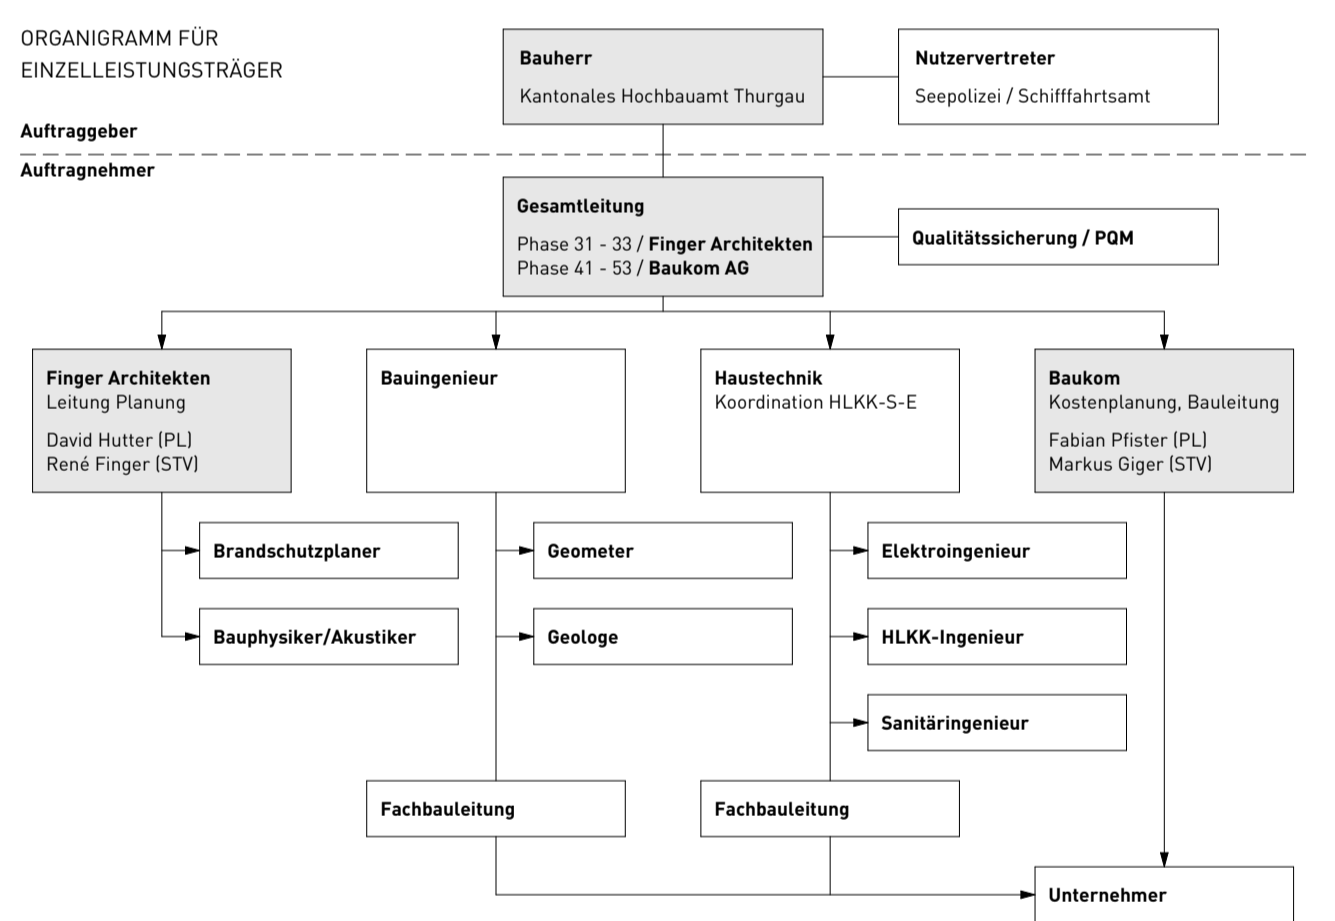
ORGANIGRAMM FÜR EINZELLEISTUNGSTRÄGER

Bauherr
Kantonales Hochbauamt Thurgau

Nutzervertreter
Seepolizei / Schifffahrtsamt

Auftraggeber

Auftragnehmer

Gesamtleitung
Phase 31 - 33 / Finger Architekten
Phase 41 - 53 / Baukom AG

Qualitätssicherung / PQM

Finger Architekten
Leitung Planung
David Hutter (PL)
René Finger (STV)

Bauingenieur

Haustechnik
Koordination HLKK-S-E

Baukom
Kostenplanung, Bauleitung
Fabian Pfister (PL)
Markus Giger (STV)

Brandschutzplaner

Bauphysiker/Akustiker

Geometer

Geologe

Elektroingenieur

HLKK-Ingenieur

Sanitäringenieur

Fachbauleitung

Fachbauleitung

Unternehmer